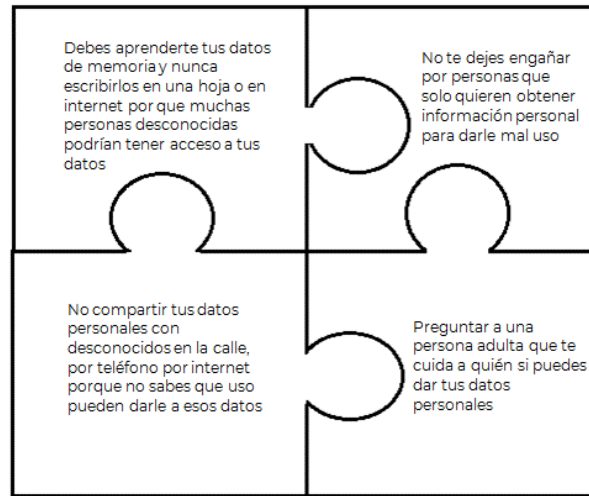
Debes aprenderte tus datos de memoria y nunca escribirlos en una hoja o en internet por que muchas personas desconocidas podrían tener acceso a tus datos

No te dejes engañar por personas que solo quieren obtener información personal para darle mal uso

No compartir tus datos personales con desconocidos en la calle, por teléfono por internet porque no sabes que uso pueden darle a esos datos

Preguntar a una persona adulta que te cuida a quién si puedes dar tus datos personales